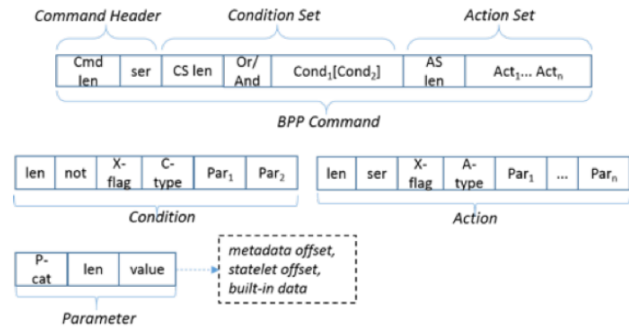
Command Header

Condition Set

Action Set

| Cmd len | ser | CS len | Or/ And | Cond$_1$[Cond$_2$] | AS len | Act$_1$... Act$_n$ |
|---|---|---|---|---|---|---|

BPP Command

| len | not | X-flag | C-type | Par$_1$ | Par$_2$ |
|---|---|---|---|---|---|

Condition

| len | ser | X-flag | A-type | Par$_1$ | ... | Par$_n$ |
|---|---|---|---|---|---|---|

Action

| P-cat | len | value |
|---|---|---|

metadata offset, statelet offset, built-in data

Parameter